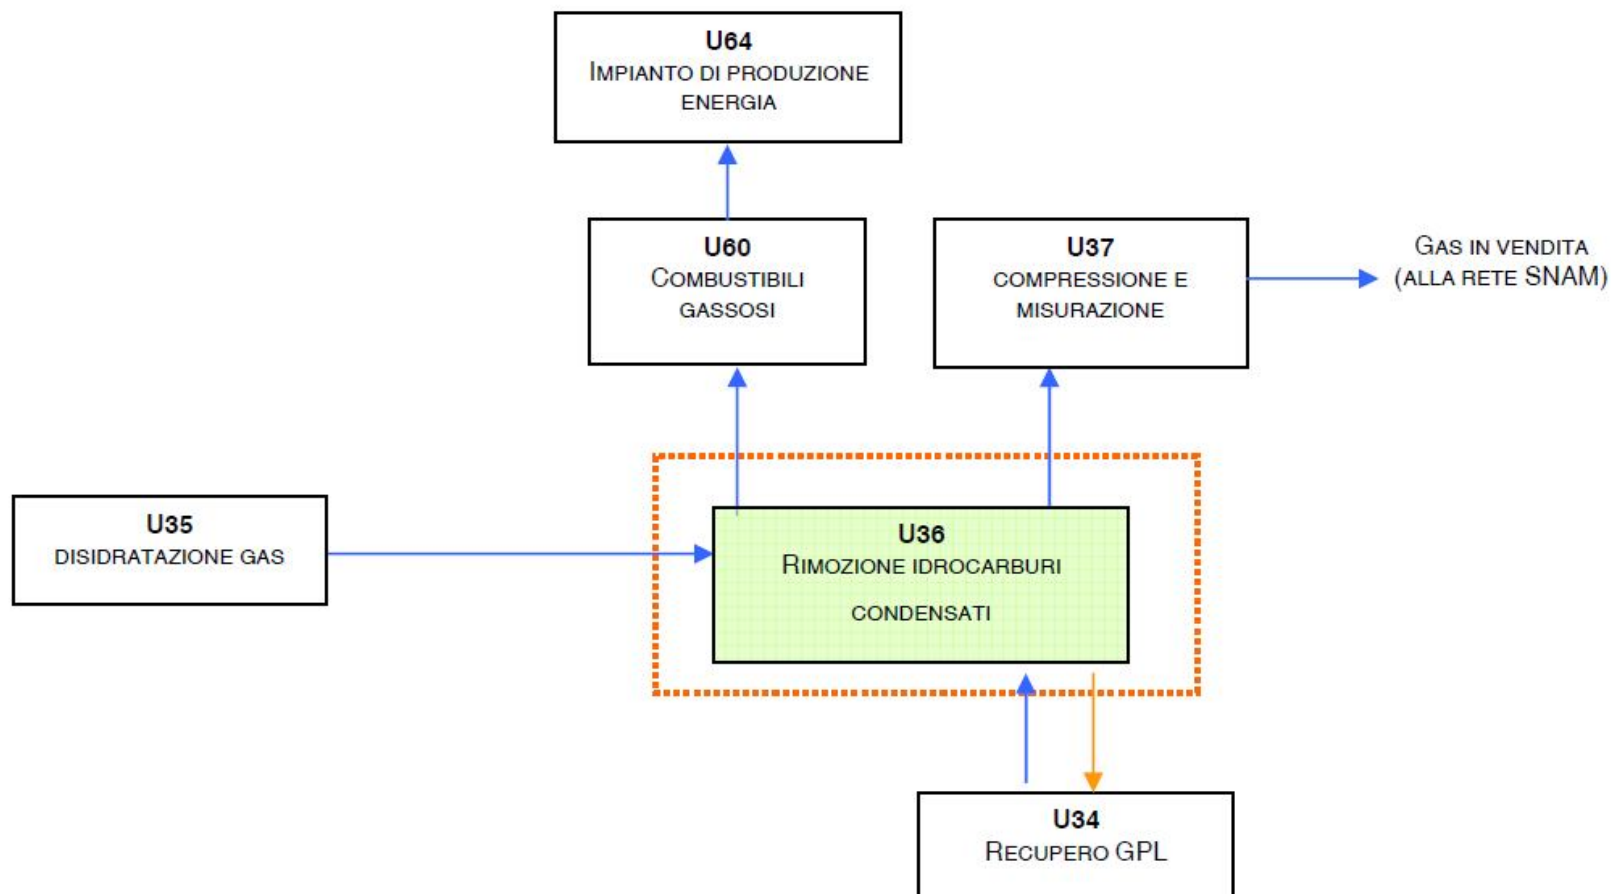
U64
Impianto di produzione energia

U60
Combustibili gassosi

U37
compressione e misurazione

Gas in vendita (alla rete SNAM)

U35
disidratazione gas

U36
Rimozione idrocarburi condensati

U34
Recupero GPL